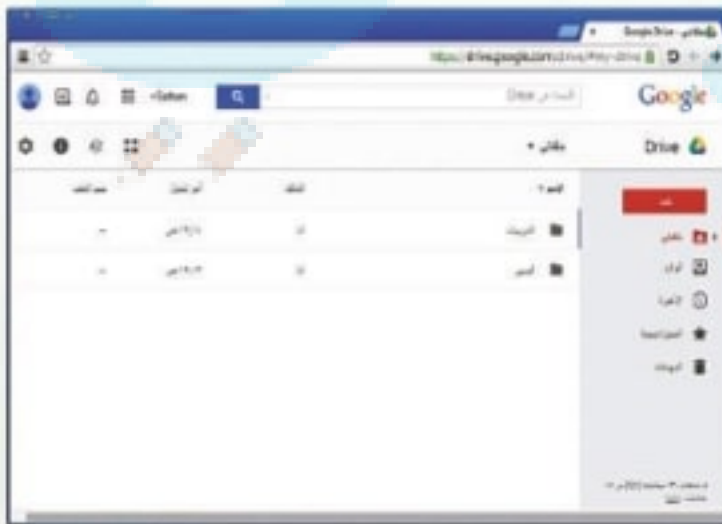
Google Drive - ملفاتي

https://drive.google.com/drive/#my-drive

+Salman

البحث في Drive

Google

Drive

ملفاتي

العنوان

المالك

آخر تعديل

حجم الملف

التدريبات

أنا

—

الدروس

أنا

—

ملفاتي

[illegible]

الأخيرة

المميزة بنجمة

المهملات

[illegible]